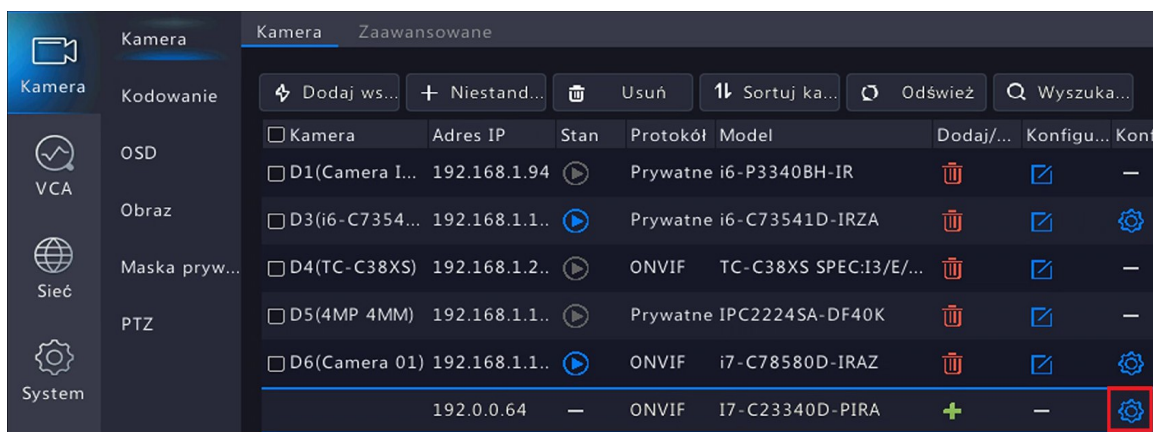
Kamera
VCA
Sieć
System

Kamera
Kodowanie
OSD
Obraz
Maska pryw...
PTZ

Kamera Zaawansowane

Dodaj ws... + Niestand... Usuń Sortuj ka... Odśwież Wyszuka...

| Kamera | Adres IP | Stan | Protokół | Model | Dodaj/... | Konfigu... | Konf |
|---|---|---|---|---|---|---|---|
| D1(Camera I... | 192.168.1.94 | | Prywatne | i6-P3340BH-IR | | | – |
| D3(i6-C7354... | 192.168.1.1.. | | Prywatne | i6-C73541D-IRZA | | | |
| D4(TC-C38XS) | 192.168.1.2.. | | ONVIF | TC-C38XS SPEC:I3/E/... | | | – |
| D5(4MP 4MM) | 192.168.1.1.. | | Prywatne | IPC2224SA-DF40K | | | – |
| D6(Camera 01) | 192.168.1.1.. | | ONVIF | i7-C78580D-IRAZ | | | |
| | 192.0.0.64 | – | ONVIF | I7-C23340D-PIRA | + | – | |